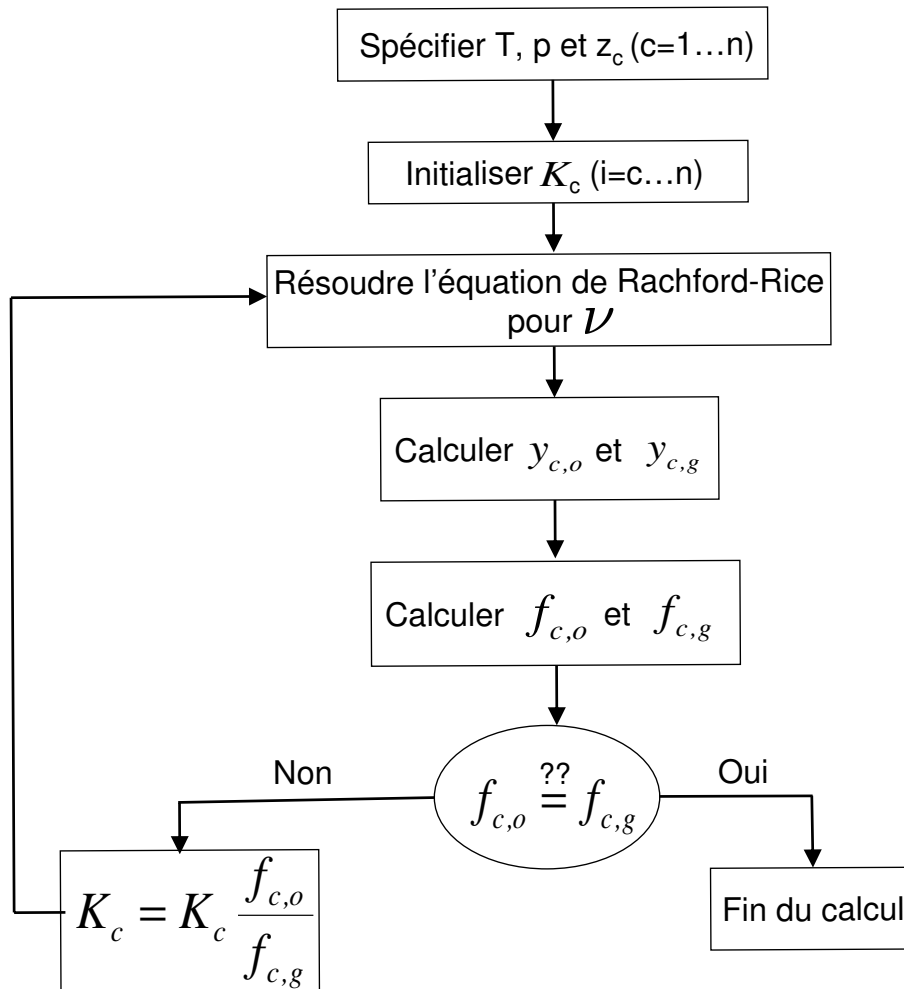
Spécifier T, p et $z_c$ (c=1…n)

Initialiser $K_c$ (i=c…n)

Résoudre l'équation de Rachford-Rice pour $\nu$

Calculer $y_{c,o}$ et $y_{c,g}$

Calculer $f_{c,o}$ et $f_{c,g}$

Non

$f_{c,o} \stackrel{??}{=} f_{c,g}$

Oui

$K_c = K_c \frac{f_{c,o}}{f_{c,g}}$

Fin du calcul